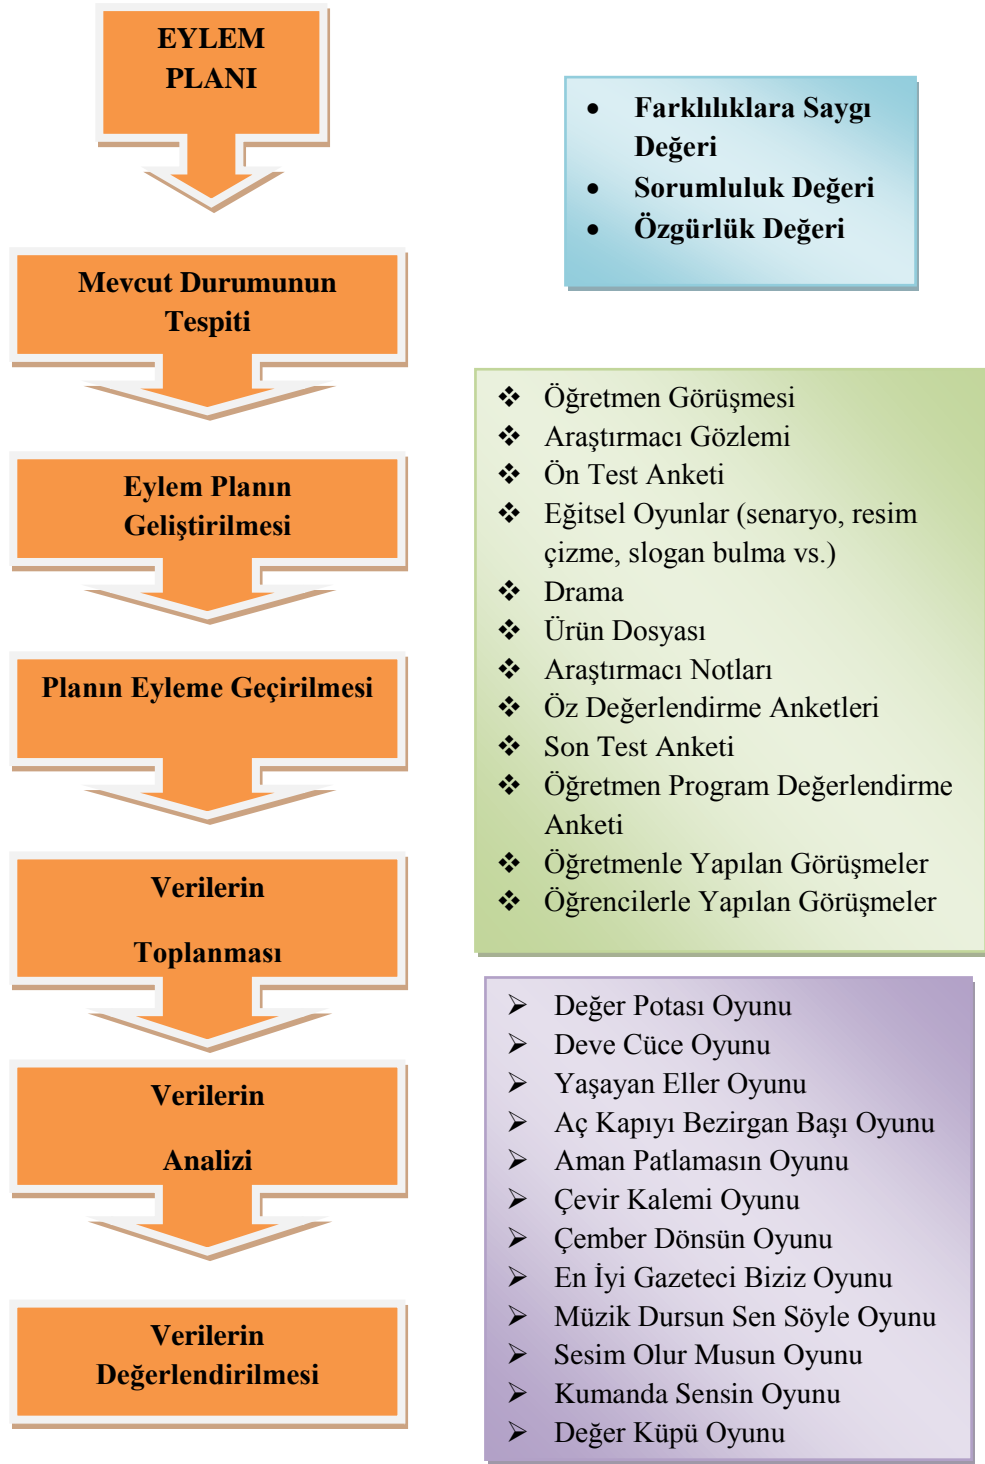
EYLEM PLANI

Mevcut Durumunun Tespiti

Eylem Planın Geliştirilmesi

Planın Eyleme Geçirilmesi

Verilerin

Toplanması

Verilerin

Analizi

Verilerin Değerlendirilmesi

- Farklılıklara Saygı Değeri
- Sorumluluk Değeri
- Özgürlük Değeri

❖ Öğretmen Görüşmesi
❖ Araştırmacı Gözlemi
❖ Ön Test Anketi
❖ Eğitsel Oyunlar (senaryo, resim çizme, slogan bulma vs.)
❖ Drama
❖ Ürün Dosyası
❖ Araştırmacı Notları
❖ Öz Değerlendirme Anketleri
❖ Son Test Anketi
❖ Öğretmen Program Değerlendirme Anketi
❖ Öğretmenle Yapılan Görüşmeler
❖ Öğrencilerle Yapılan Görüşmeler

➢ Değer Potası Oyunu
➢ Deve Cüce Oyunu
➢ Yaşayan Eller Oyunu
➢ Aç Kapıyı Bezirgan Başı Oyunu
➢ Aman Patlamasın Oyunu
➢ Çevir Kalemi Oyunu
➢ Çember Dönsün Oyunu
➢ En İyi Gazeteci Biziz Oyunu
➢ Müzik Dursun Sen Söyle Oyunu
➢ Sesim Olur Musun Oyunu
➢ Kumanda Sensin Oyunu
➢ Değer Küpü Oyunu